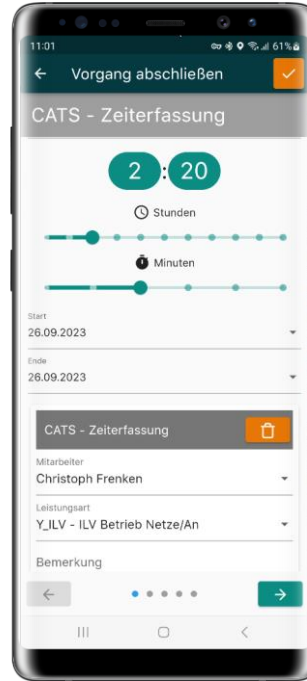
11:01

61%

Vorgang abschließen

CATS - Zeiterfassung

2 : 20

Stunden

Minuten

Start
26.09.2023

Ende
26.09.2023

CATS - Zeiterfassung

Mitarbeiter
Christoph Frenken

Leistungsart
Y_ILV - ILV Betrieb Netze/An

Bemerkung